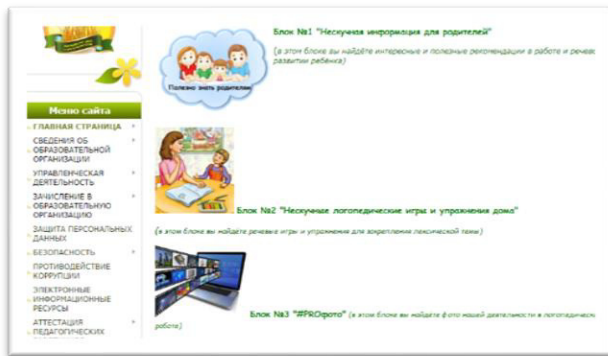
Меню сайта

ГЛАВНАЯ СТРАНИЦА

СВЕДЕНИЯ ОБ ОБРАЗОВАТЕЛЬНОЙ ОРГАНИЗАЦИИ

УПРАВЛЕНЧЕСКАЯ ДЕЯТЕЛЬНОСТЬ

ЗАЧИСЛЕНИЕ В ОБРАЗОВАТЕЛЬНУЮ ОРГАНИЗАЦИЮ

ЗАЩИТА ПЕРСОНАЛЬНЫХ ДАННЫХ

БЕЗОПАСНОСТЬ

ПРОТИВОДЕЙСТВИЕ КОРРУПЦИИ

ЭЛЕКТРОННЫЕ ИНФОРМАЦИОННЫЕ РЕСУРСЫ

АТТЕСТАЦИЯ ПЕДАГОГИЧЕСКИХ

Полезно знать родителям

Блок №1 "Нескучная информация для родителей"

(в этом блоке вы найдёте интересные и полезные рекомендации в работе и речевом развитии ребёнка)

Блок №2 "Нескучные логопедические игры и упражнения дома"

(в этом блоке вы найдёте речевые игры и упражнения для закрепления лексической темы)

Блок №3 "#PROфото" (в этом блоке вы найдёте фото нашей деятельности в логопедической работе)